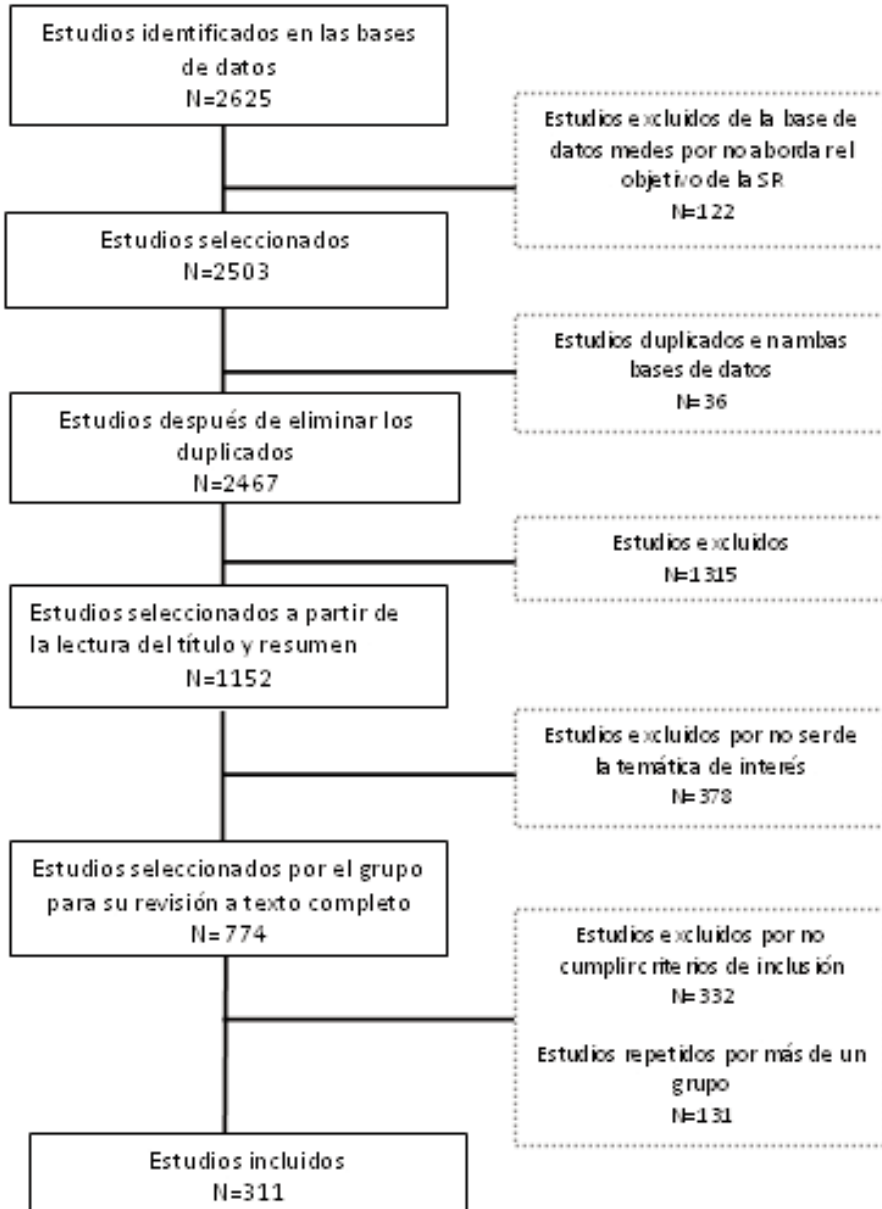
Estudios identificados en las bases de datos
N=2625

Estudios excluidos de la base de datos medes por no abordar el objetivo de la SR
N=122

Estudios seleccionados
N=2503

Estudios duplicados en ambas bases de datos
N=36

Estudios después de eliminar los duplicados
N=2467

Estudios excluidos
N=1315

Estudios seleccionados a partir de la lectura del título y resumen
N=1152

Estudios excluidos por no ser de la temática de interés
N=378

Estudios seleccionados por el grupo para su revisión a texto completo
N=774

Estudios excluidos por no cumplir criterios de inclusión
N=332

Estudios repetidos por más de un grupo
N=131

Estudios incluidos
N=311